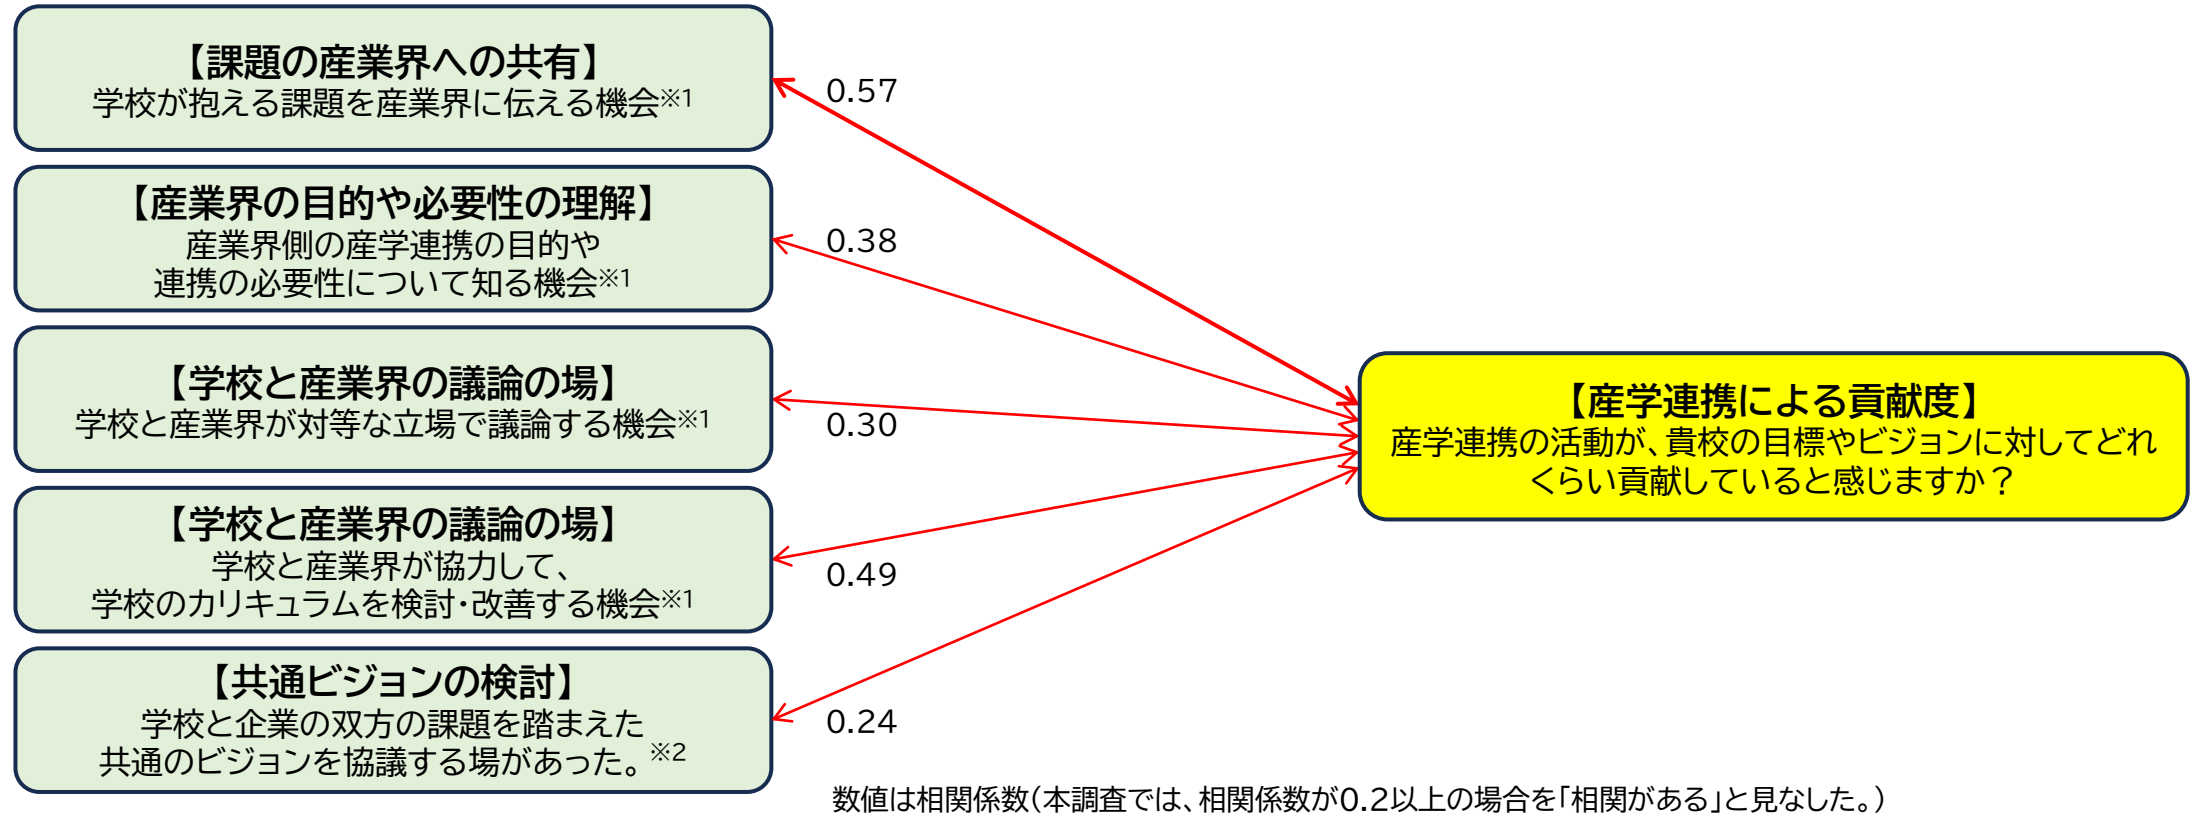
【課題の産業界への共有】
学校が抱える課題を産業界に伝える機会※1

【産業界の目的や必要性の理解】
産業界側の産学連携の目的や連携の必要性について知る機会※1

【学校と産業界の議論の場】
学校と産業界が対等な立場で議論する機会※1

【学校と産業界の議論の場】
学校と産業界が協力して、学校のカリキュラムを検討・改善する機会※1

【共通ビジョンの検討】
学校と企業の双方の課題を踏まえた共通のビジョンを協議する場があった。※2

0.57

0.38

0.30

0.49

0.24

【産学連携による貢献度】
産学連携の活動が、貴校の目標やビジョンに対してどれくらい貢献していると感じますか？

数値は相関係数（本調査では、相関係数が0.2以上の場合を「相関がある」と見なした。）